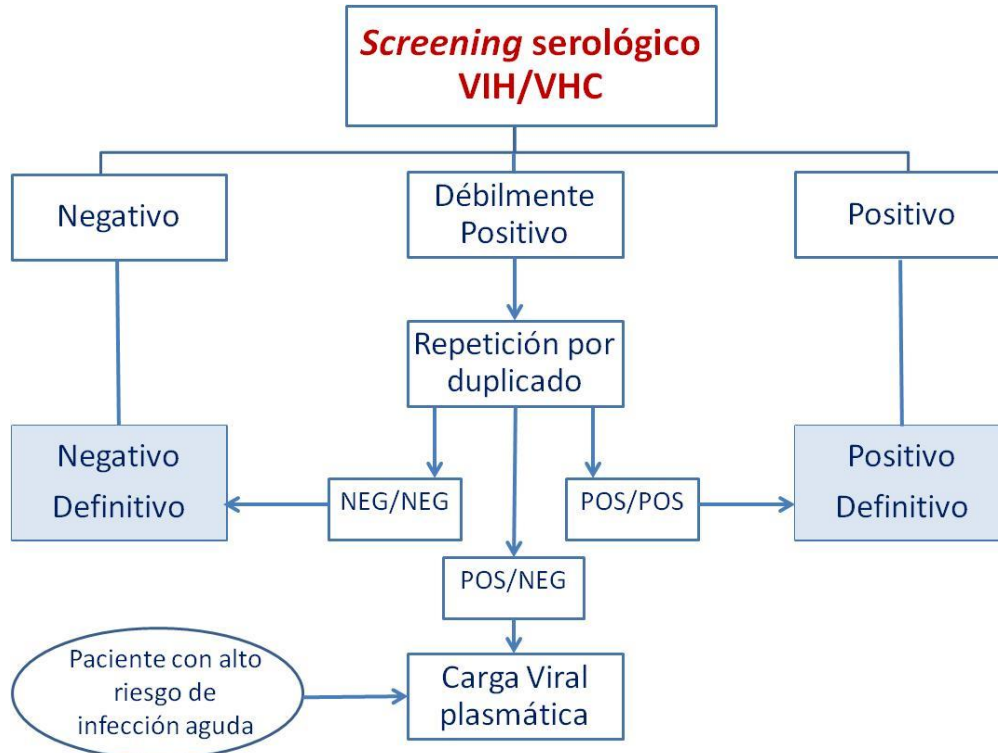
*Screening* serológico VIH/VHC

Negativo

Débilmente Positivo

Positivo

Repetición por duplicado

Negativo Definitivo

NEG/NEG

POS/POS

Positivo Definitivo

POS/NEG

Paciente con alto riesgo de infección aguda

Carga Viral plasmática